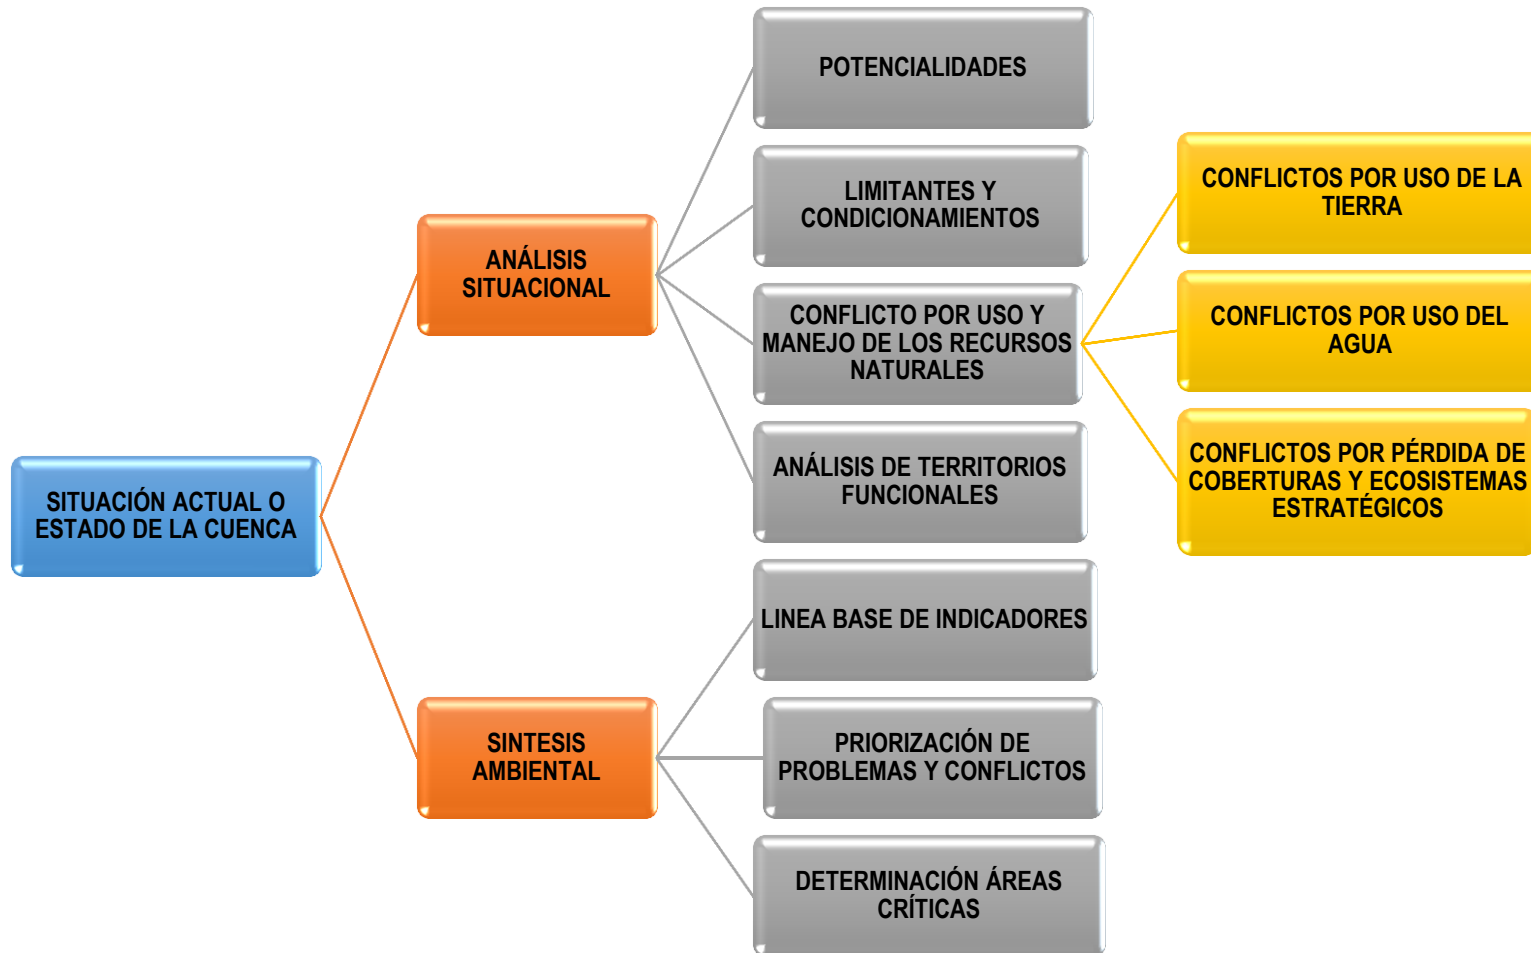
SITUACIÓN ACTUAL O ESTADO DE LA CUENCA

ANÁLISIS SITUACIONAL

POTENCIALIDADES

LIMITANTES Y CONDICIONAMIENTOS

CONFLICTO POR USO Y MANEJO DE LOS RECURSOS NATURALES

CONFLICTOS POR USO DE LA TIERRA

CONFLICTOS POR USO DEL AGUA

CONFLICTOS POR PÉRDIDA DE COBERTURAS Y ECOSISTEMAS ESTRATÉGICOS

ANÁLISIS DE TERRITORIOS FUNCIONALES

SINTESIS AMBIENTAL

LINEA BASE DE INDICADORES

PRIORIZACIÓN DE PROBLEMAS Y CONFLICTOS

DETERMINACIÓN ÁREAS CRÍTICAS